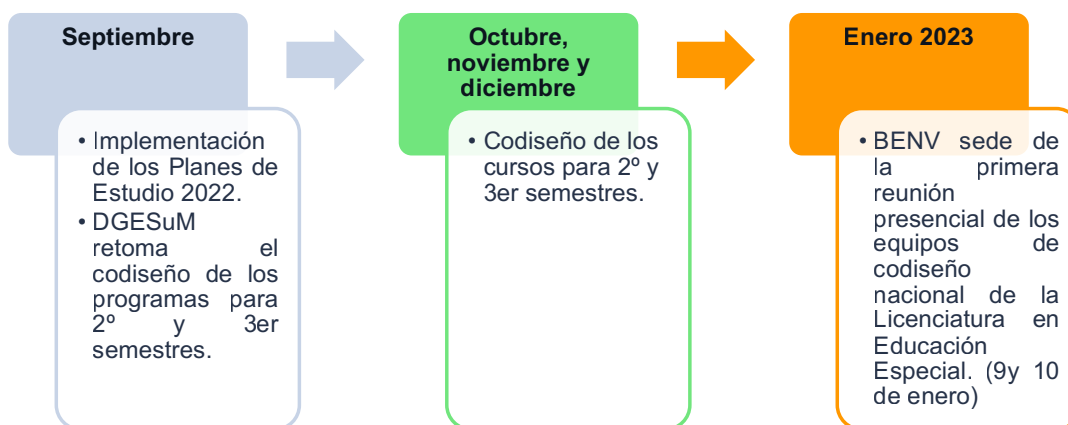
Septiembre

• Implementación de los Planes de Estudio 2022.
• DGESuM retoma el codiseño de los programas para 2º y 3er semestres.

Octubre, noviembre y diciembre

• Codiseño de los cursos para 2º y 3er semestres.

Enero 2023

• BENV sede de la primera reunión presencial de los equipos de codiseño nacional de la Licenciatura en Educación Especial. (9y 10 de enero)